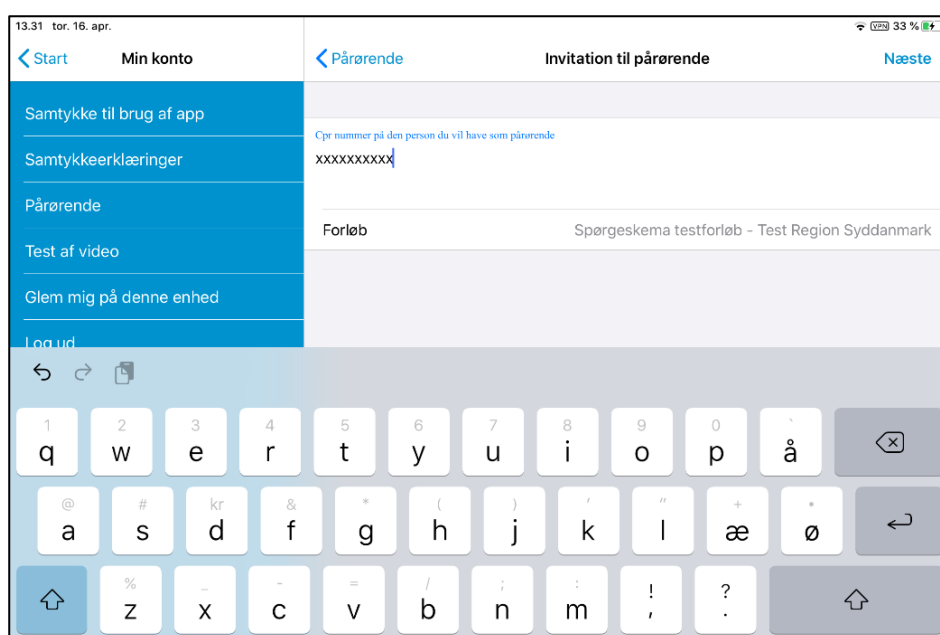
13.31 tor. 16. apr.

VPN 33 %

Start Min konto

Pårørende Invitation til pårørende Næste

Samtykke til brug af app

Samtykkeerklæringer

Pårørende

Test af video

Glem mig på denne enhed

Log ud

Cpr nummer på den person du vil have som pårørende

xxxxxxxxxx

Forløb Spørgeskema testforløb - Test Region Syddanmark

1 q 2 w 3 e 4 r 5 t 6 y 7 u 8 i 9 o 0 p ` å

@ a # s kr d & f * g ( h ) j ' k " l + æ • ø

% z _ x - c = v / b ; n : m ! , ? .